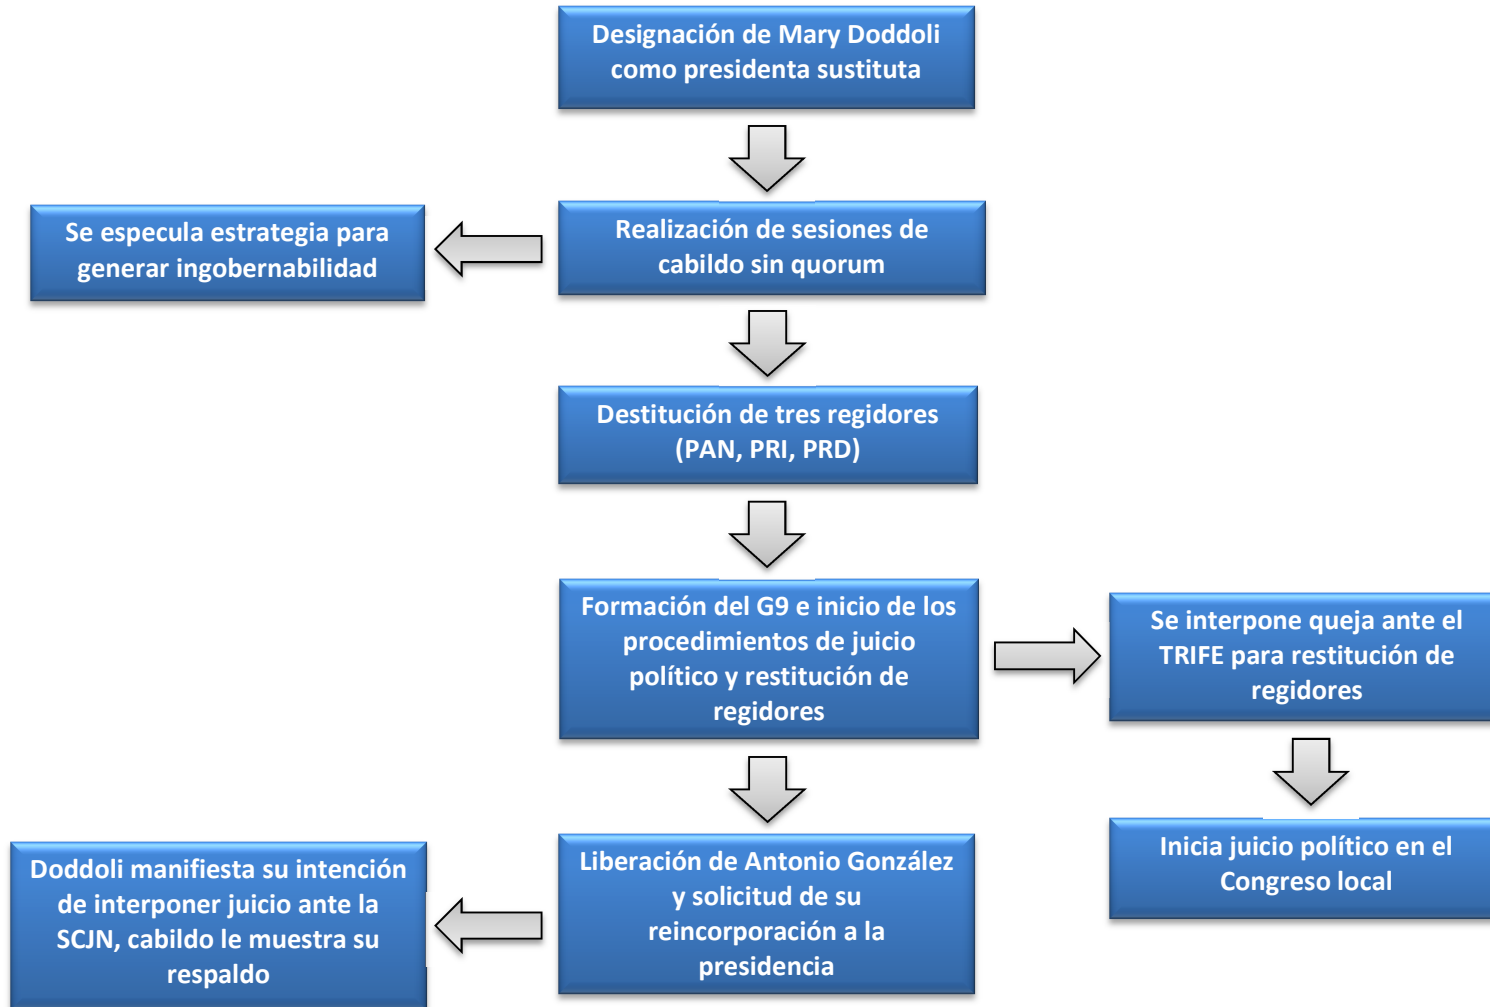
Designación de Mary Doddoli como presidenta sustituta

Realización de sesiones de cabildo sin quorum

Se especula estrategia para generar ingobernabilidad

Destitución de tres regidores (PAN, PRI, PRD)

Formación del G9 e inicio de los procedimientos de juicio político y restitución de regidores

Se interpone queja ante el TRIFE para restitución de regidores

Inicia juicio político en el Congreso local

Liberación de Antonio González y solicitud de su reincorporación a la presidencia

Doddoli manifiesta su intención de interponer juicio ante la SCJN, cabildo le muestra su respaldo